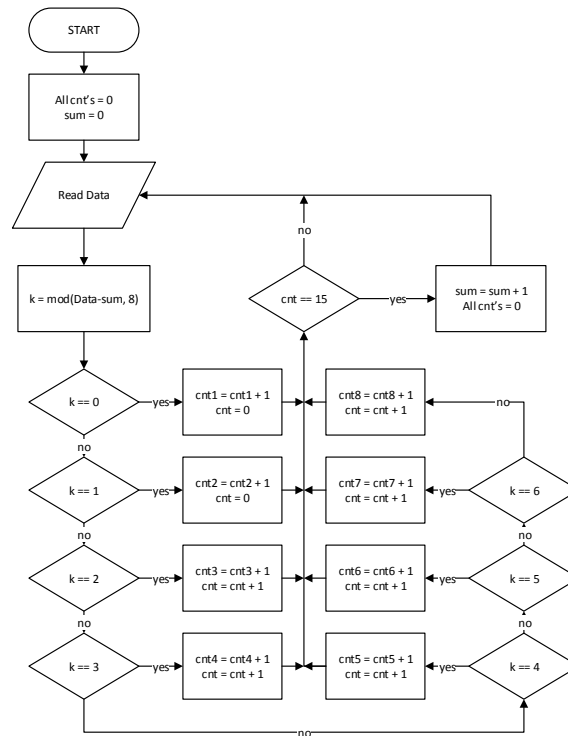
START

All cnt's = 0
sum = 0

Read Data

k = mod(Data-sum, 8)

no

cnt == 15

yes

sum = sum + 1
All cnt's = 0

k == 0

yes

cnt1 = cnt1 + 1
cnt = 0

cnt8 = cnt8 + 1
cnt = cnt + 1

no

no

k == 1

yes

cnt2 = cnt2 + 1
cnt = 0

cnt7 = cnt7 + 1
cnt = cnt + 1

yes

k == 6

no

no

k == 2

yes

cnt3 = cnt3 + 1
cnt = cnt + 1

cnt6 = cnt6 + 1
cnt = cnt + 1

yes

k == 5

no

no

k == 3

yes

cnt4 = cnt4 + 1
cnt = cnt + 1

cnt5 = cnt5 + 1
cnt = cnt + 1

yes

k == 4

no